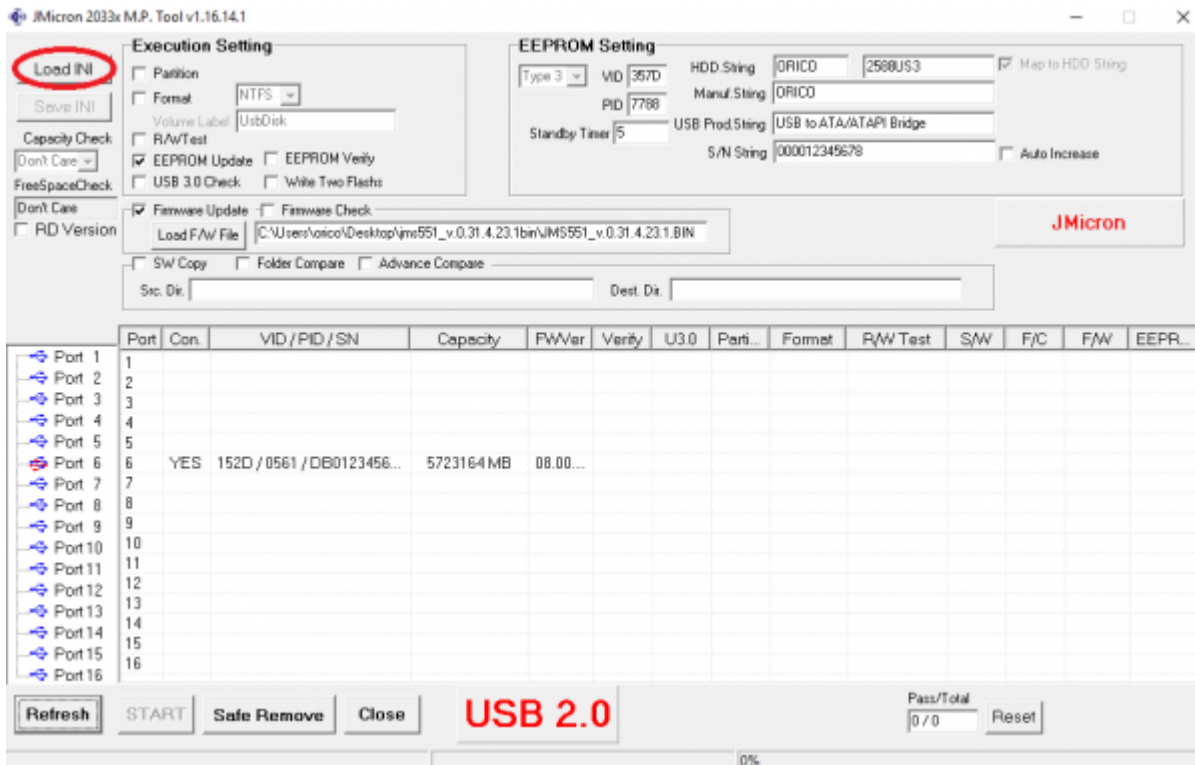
JMicron 2033x M.P. Tool v1.16.14.1

Load INI
Save INI
Capacity Check
Don't Care
FreeSpaceCheck
Don't Care
RD Version

Execution Setting
Partition
Format NTFS
Volume Label UsbDisk
R/W Test
EEPROM Update
EEPROM Verify
USB 3.0 Check
Write Two Flashs

EEPROM Setting
Type 3
VID 357D
PID 7788
Standby Timer 5
HDD String ORICO 2588US3
Manuf. String ORICO
USB Prod.String USB to ATA/ATAPI Bridge
S/N String 000012345678
Map to HDD String
Auto Increase

Firmware Update
Firmware Check
Load F/W File C:\Users\orico\Desktop\jms551_v.0.31.4.23.1bin\JMS551_v.0.31.4.23.1.BIN

JMicron

SW Copy
Folder Compare
Advance Compare
Src. Dir.
Dest. Dir.

Port 1
Port 2
Port 3
Port 4
Port 5
Port 6
Port 7
Port 8
Port 9
Port 10
Port 11
Port 12
Port 13
Port 14
Port 15
Port 16

| Port | Con. | VID / PID / SN | Capacity | FWVer | Verify | U3.0 | Parti... | Format | R/W Test | S/W | F/C | F/W | EEPR... |
|---|---|---|---|---|---|---|---|---|---|---|---|---|---|
| 1 | | | | | | | | | | | | | |
| 2 | | | | | | | | | | | | | |
| 3 | | | | | | | | | | | | | |
| 4 | | | | | | | | | | | | | |
| 5 | | | | | | | | | | | | | |
| 6 | YES | 152D / 0561 / DB0123456... | 5723164 MB | 08.00.... | | | | | | | | | |
| 7 | | | | | | | | | | | | | |
| 8 | | | | | | | | | | | | | |
| 9 | | | | | | | | | | | | | |
| 10 | | | | | | | | | | | | | |
| 11 | | | | | | | | | | | | | |
| 12 | | | | | | | | | | | | | |
| 13 | | | | | | | | | | | | | |
| 14 | | | | | | | | | | | | | |
| 15 | | | | | | | | | | | | | |
| 16 | | | | | | | | | | | | | |

Refresh
START
Safe Remove
Close
USB 2.0
Pass/Total
0 / 0
Reset
0%